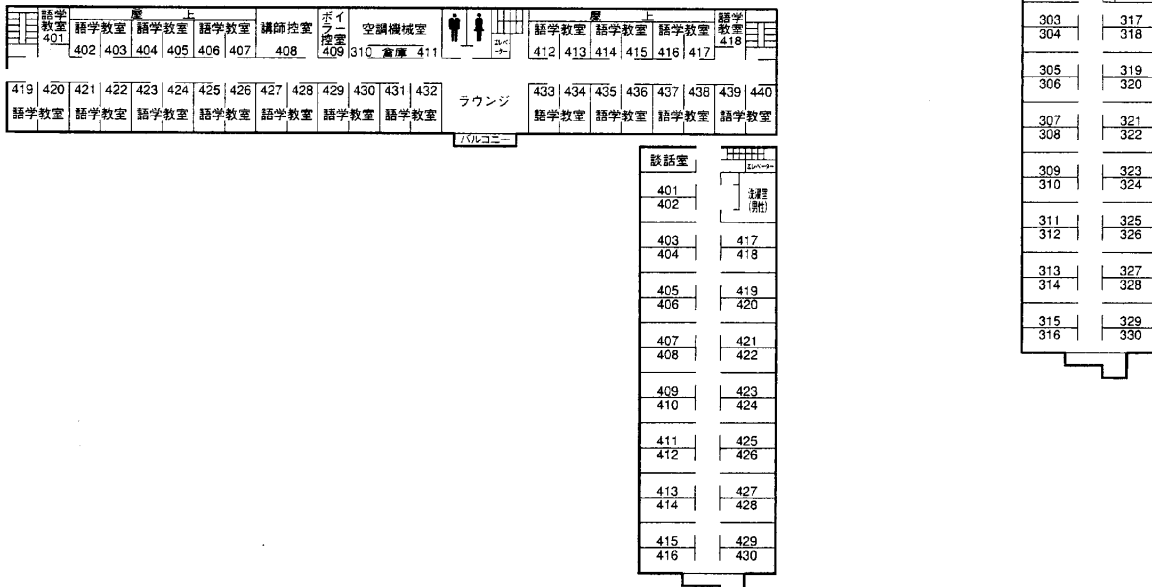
語学教室 401

屋上

語学教室 402 403 語学教室 404 405 語学教室 406 407 講師控室 408 ボイラー控室 409 空調機械室 310 倉庫 411

エレベーター

屋上

語学教室 412 413 語学教室 414 415 語学教室 416 417 語学教室 418

419 420 421 422 423 424 425 426 427 428 429 430 431 432 ラウンジ 433 434 435 436 437 438 439 440

語学教室 語学教室 語学教室 語学教室 語学教室 語学教室 語学教室 語学教室 語学教室 語学教室 語学教室

バルコニー

談話室

エレベーター

洗濯室 (男性)

401 402

403 404

405 406

407 408

409 410

411 412

413 414

415 416

417 418

419 420

421 422

423 424

425 426

427 428

429 430

303 304

305 306

307 308

309 310

311 312

313 314

315 316

317 318

319 320

321 322

323 324

325 326

327 328

329 330